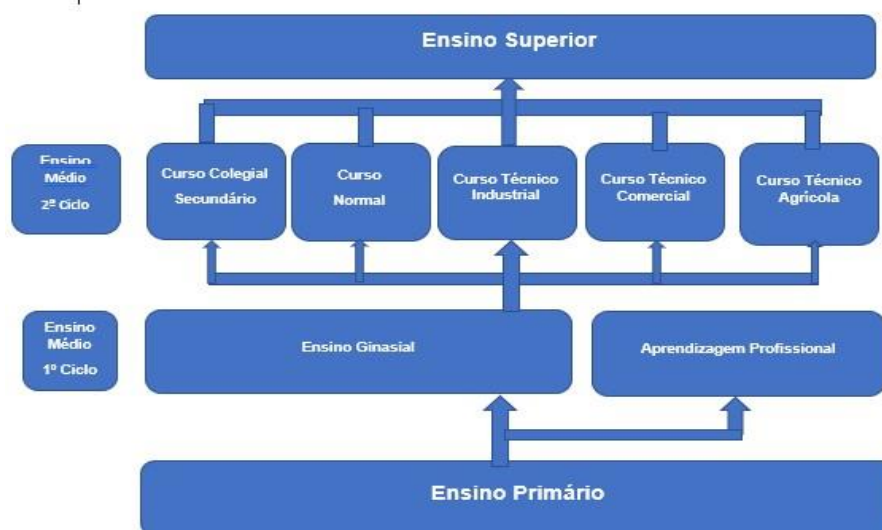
Ensino Superior

Ensino Médio 2º Ciclo

Curso Colegial Secundário

Curso Normal

Curso Técnico Industrial

Curso Técnico Comercial

Curso Técnico Agrícola

Ensino Médio 1º Ciclo

Ensino Ginasial

Aprendizagem Profissional

Ensino Primário